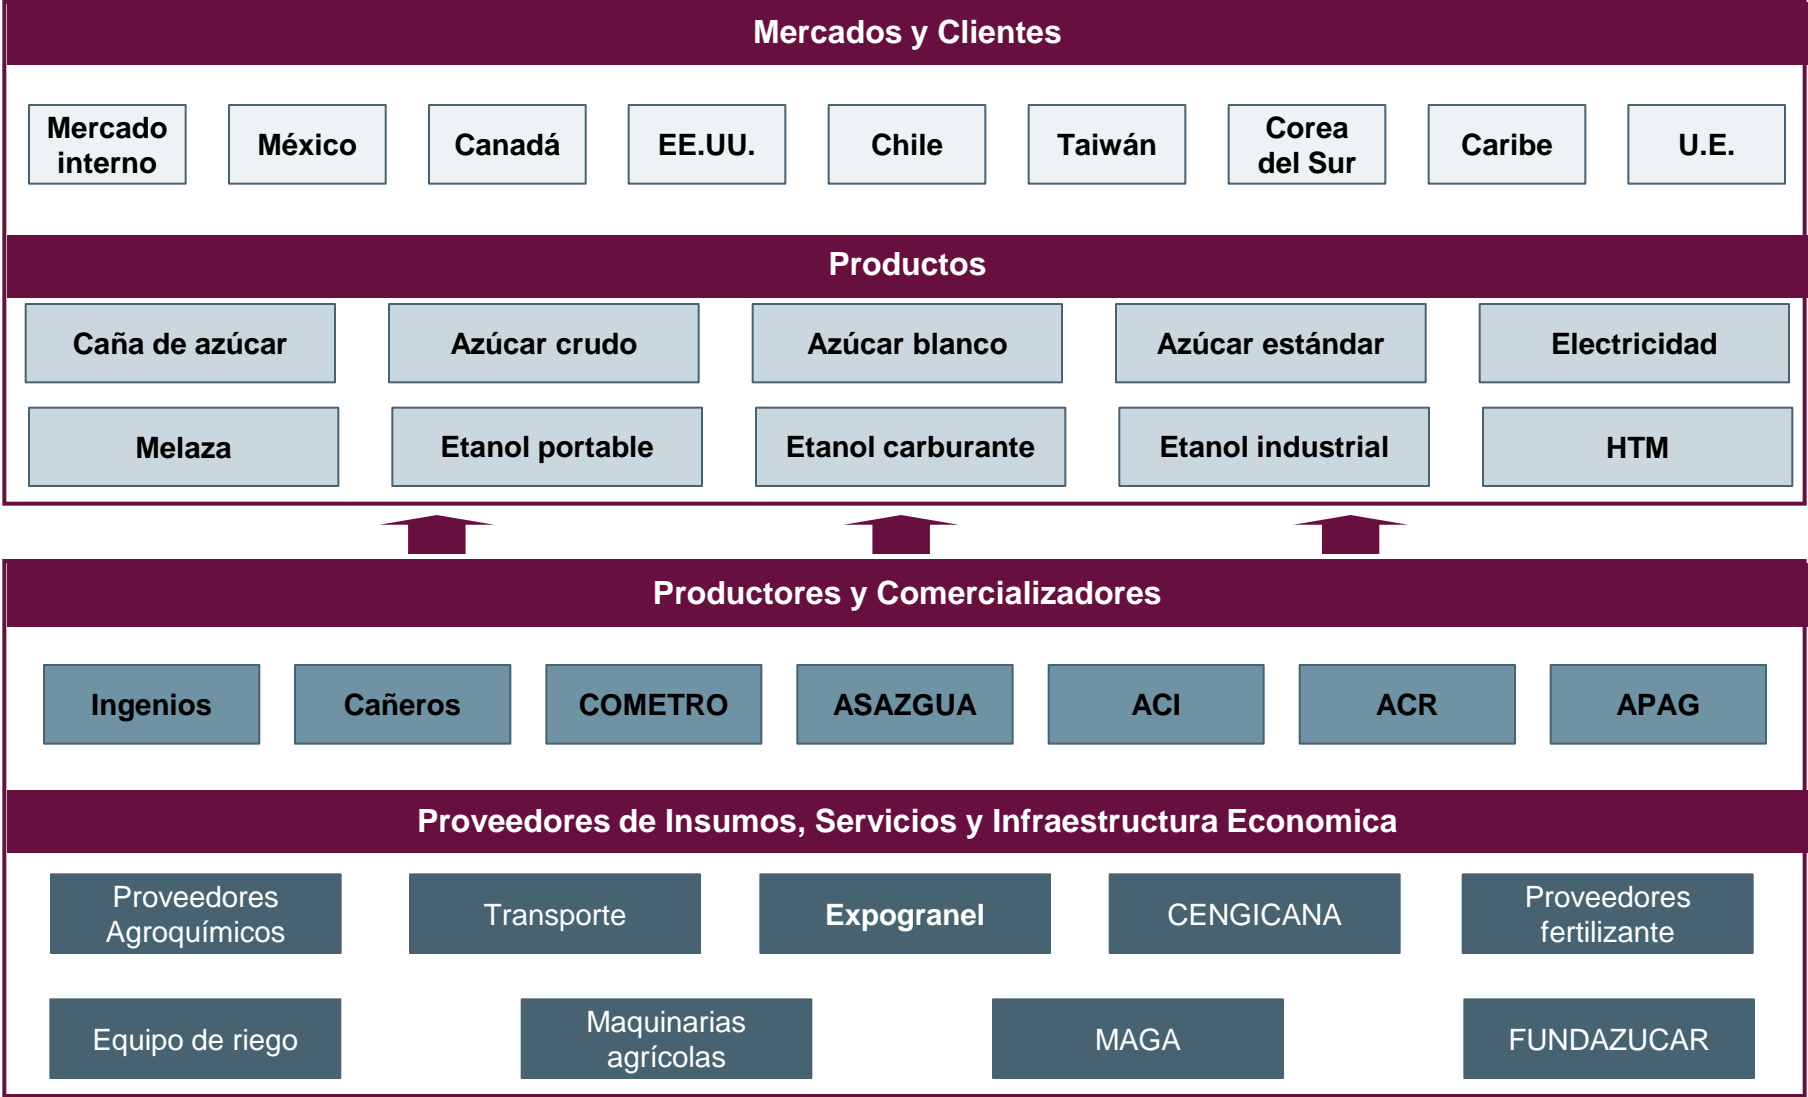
Mercados y Clientes

Mercado interno

México

Canadá

EE.UU.

Chile

Taiwán

Corea del Sur

Caribe

U.E.

Productos

Caña de azúcar

Azúcar crudo

Azúcar blanco

Azúcar estándar

Electricidad

Melaza

Etanol portable

Etanol carburante

Etanol industrial

HTM

Productores y Comercializadores

Ingenios

Cañeros

COMETRO

ASAZGUA

ACI

ACR

APAG

Proveedores de Insumos, Servicios y Infraestructura Economica

Proveedores Agroquímicos

Transporte

Expogranel

CENGICANA

Proveedores fertilizante

Equipo de riego

Maquinarias agrícolas

MAGA

FUNDAZUCAR